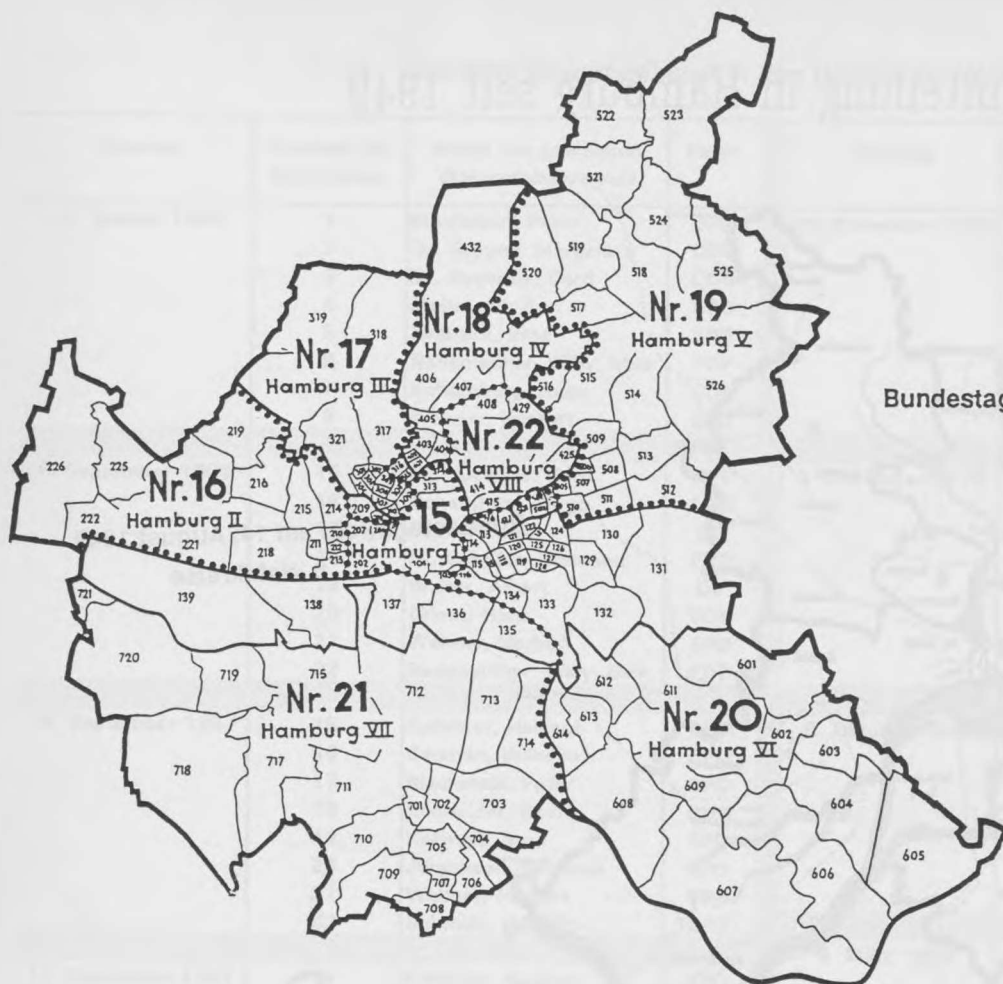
522
523
521
524
432
519
520
518
525
319
318
Nr. 18
517
Nr. 19
Nr. 17
Hamburg IV
Hamburg V
406
407
516
515
Hamburg III
408
429
514
526
405
Bundestag
219
321
317
Nr. 22
509
226
225
Hamburg
425
513
216
508
Nr. 16
VIII
222
Hamburg II
215
214
209
15
512
221
511
130
218
Hamburg I
129
721
139
138
137
136
131
135
134
133
132
720
719
715
712
601
Nr. 21
713
612
611
Hamburg VII
Nr. 20
613
602
603
614
714
Hamburg VI
718
717
711
609
604
701
702
703
608
704
710
705
709
605
707
706
606
708
607